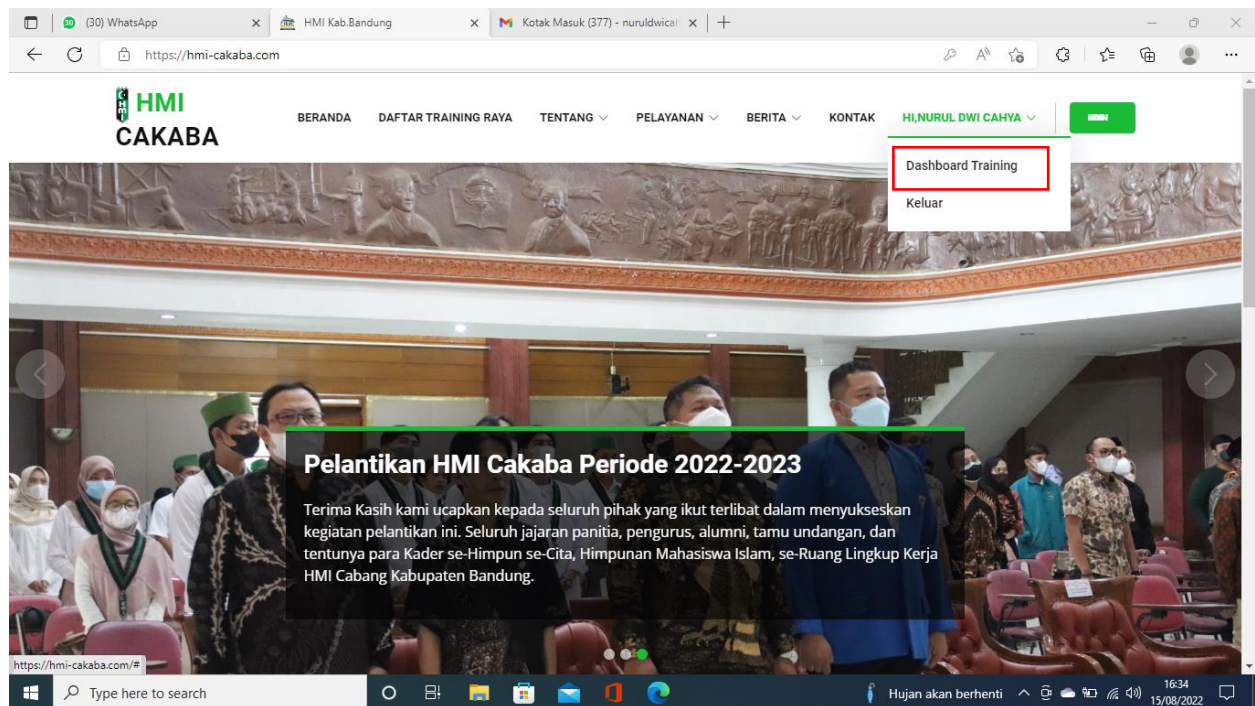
(30) WhatsApp
HMI Kab.Bandung
Kotak Masuk (377) - nuruldwicah
https://hmi-cakaba.com

HMI CAKABA

BERANDA DAFTAR TRAINING RAYA TENTANG PELAYANAN BERITA KONTAK HI,NURUL DWI CAHYA

Dashboard Training
Keluar

Pelantikan HMI Cakaba Periode 2022-2023

Terima Kasih kami ucapkan kepada seluruh pihak yang ikut terlibat dalam menyukseskan kegiatan pelantikan ini. Seluruh jajaran panitia, pengurus, alumni, tamu undangan, dan tentunya para Kader se-Himpun se-Cita, Himpunan Mahasiswa Islam, se-Ruang Lingkup Kerja HMI Cabang Kabupaten Bandung.

https://hmi-cakaba.com/#

Type here to search
Hujan akan berhenti
16:34
15/08/2022